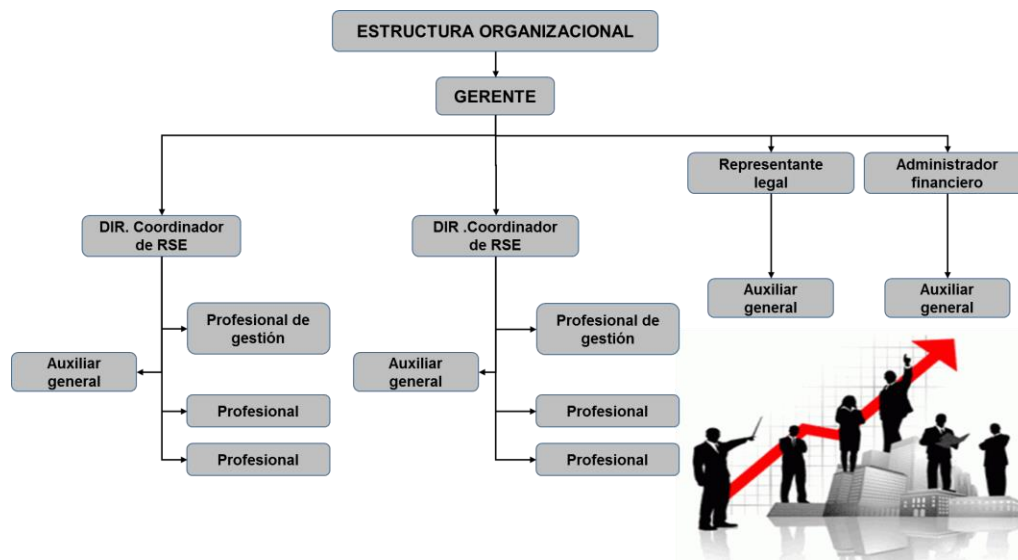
ESTRUCTURA ORGANIZACIONAL

GERENTE

DIR. Coordinador de RSE

DIR .Coordinador de RSE

Representante legal

Administrador financiero

Auxiliar general

Auxiliar general

Profesional de gestión

Auxiliar general

Profesional

Profesional

Profesional de gestión

Auxiliar general

Profesional

Profesional